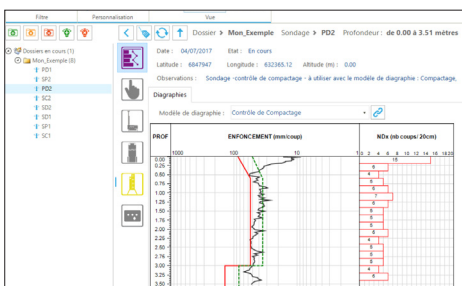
Filtre
Personnalisation
Vue

Dossiers en cours (1)
Mon_Exemple (8)
PD1
SP2
PD2
SC2
SD2
SD1
SP1
SC1

Dossier > Mon_Exemple > Sondage > PD2 Profondeur : de 0.00 à 3.51 mètres

Date : 04/07/2017 Etat : En cours
Latitude : 6847947 Longitude : 632368.12 Altitude (m) : 0.00
Observations : Sondage -contrôle de compactage - à utiliser avec le modèle de diagraphie : Compactage,

Diagraphies

Modèle de diagraphie : Contrôle de Compactage

PROF
ENFONCEMENT (mm/coup)
1000 100 10
NDx (nb coups/ 20cm)
0 2 4 6 8 10 12 14 16 18 20

0.00
0.25
0.50
0.75
1.00
1.25
1.50
1.75
2.00
2.25
2.50
2.75
3.00
3.25
3.50

15
6
4
6
5
7
6
5
5
6
6
6
4
5
6
6
5
4
6